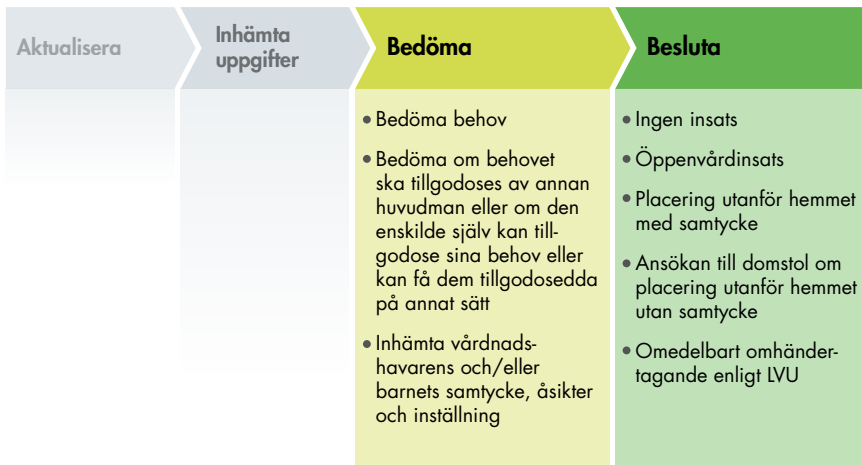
Aktualisera

Inhämta uppgifter

Bedöma

- Bedöma behov
- Bedöma om behovet ska tillgodoses av annan huvudman eller om den enskilde själv kan tillgodose sina behov eller kan få dem tillgodosedda på annat sätt
- Inhämta vårdnadshavarens och/eller barnets samtycke, åsikter och inställning

Besluta

- Ingen insats
- Öppenvårdinsats
- Placering utanför hemmet med samtycke
- Ansökan till domstol om placering utanför hemmet utan samtycke
- Omedelbart omhändertagande enligt LVU